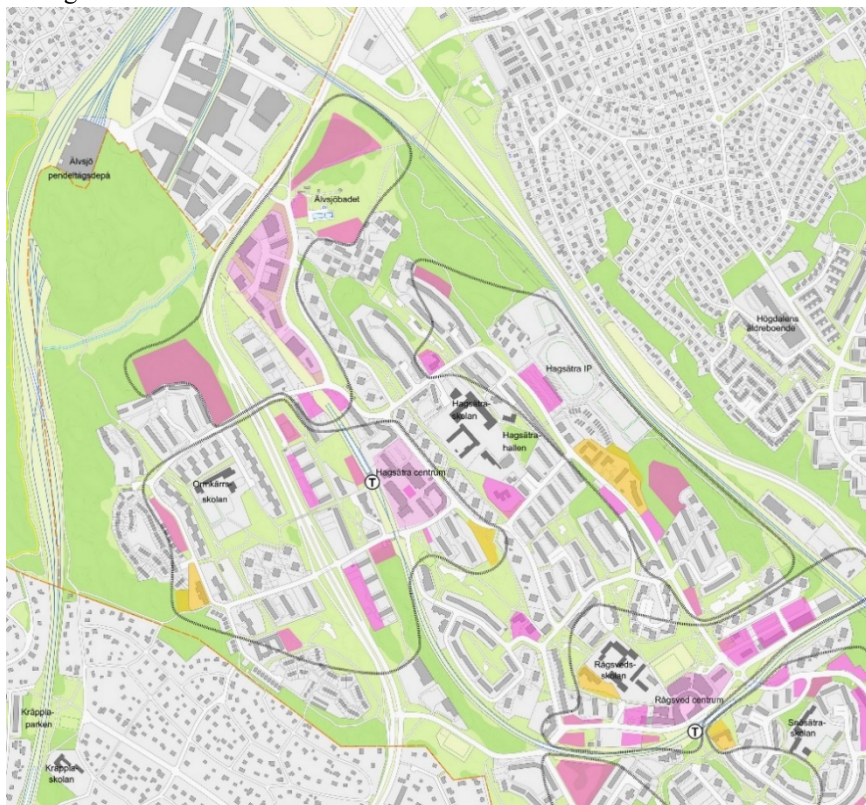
Älvsjö pendeltågsdepå

Älvsjöbadet

Högdalens äldreboende

Hagsätra IP

Hagsätraskolan

Hagsätrahallen

Hagsätra centrum

T

Ormkärrsskolan

Rågsvedsskolan

Rågsved centrum

T

Snösätraskolan

Kräpplaparken

Kräpplaskolan